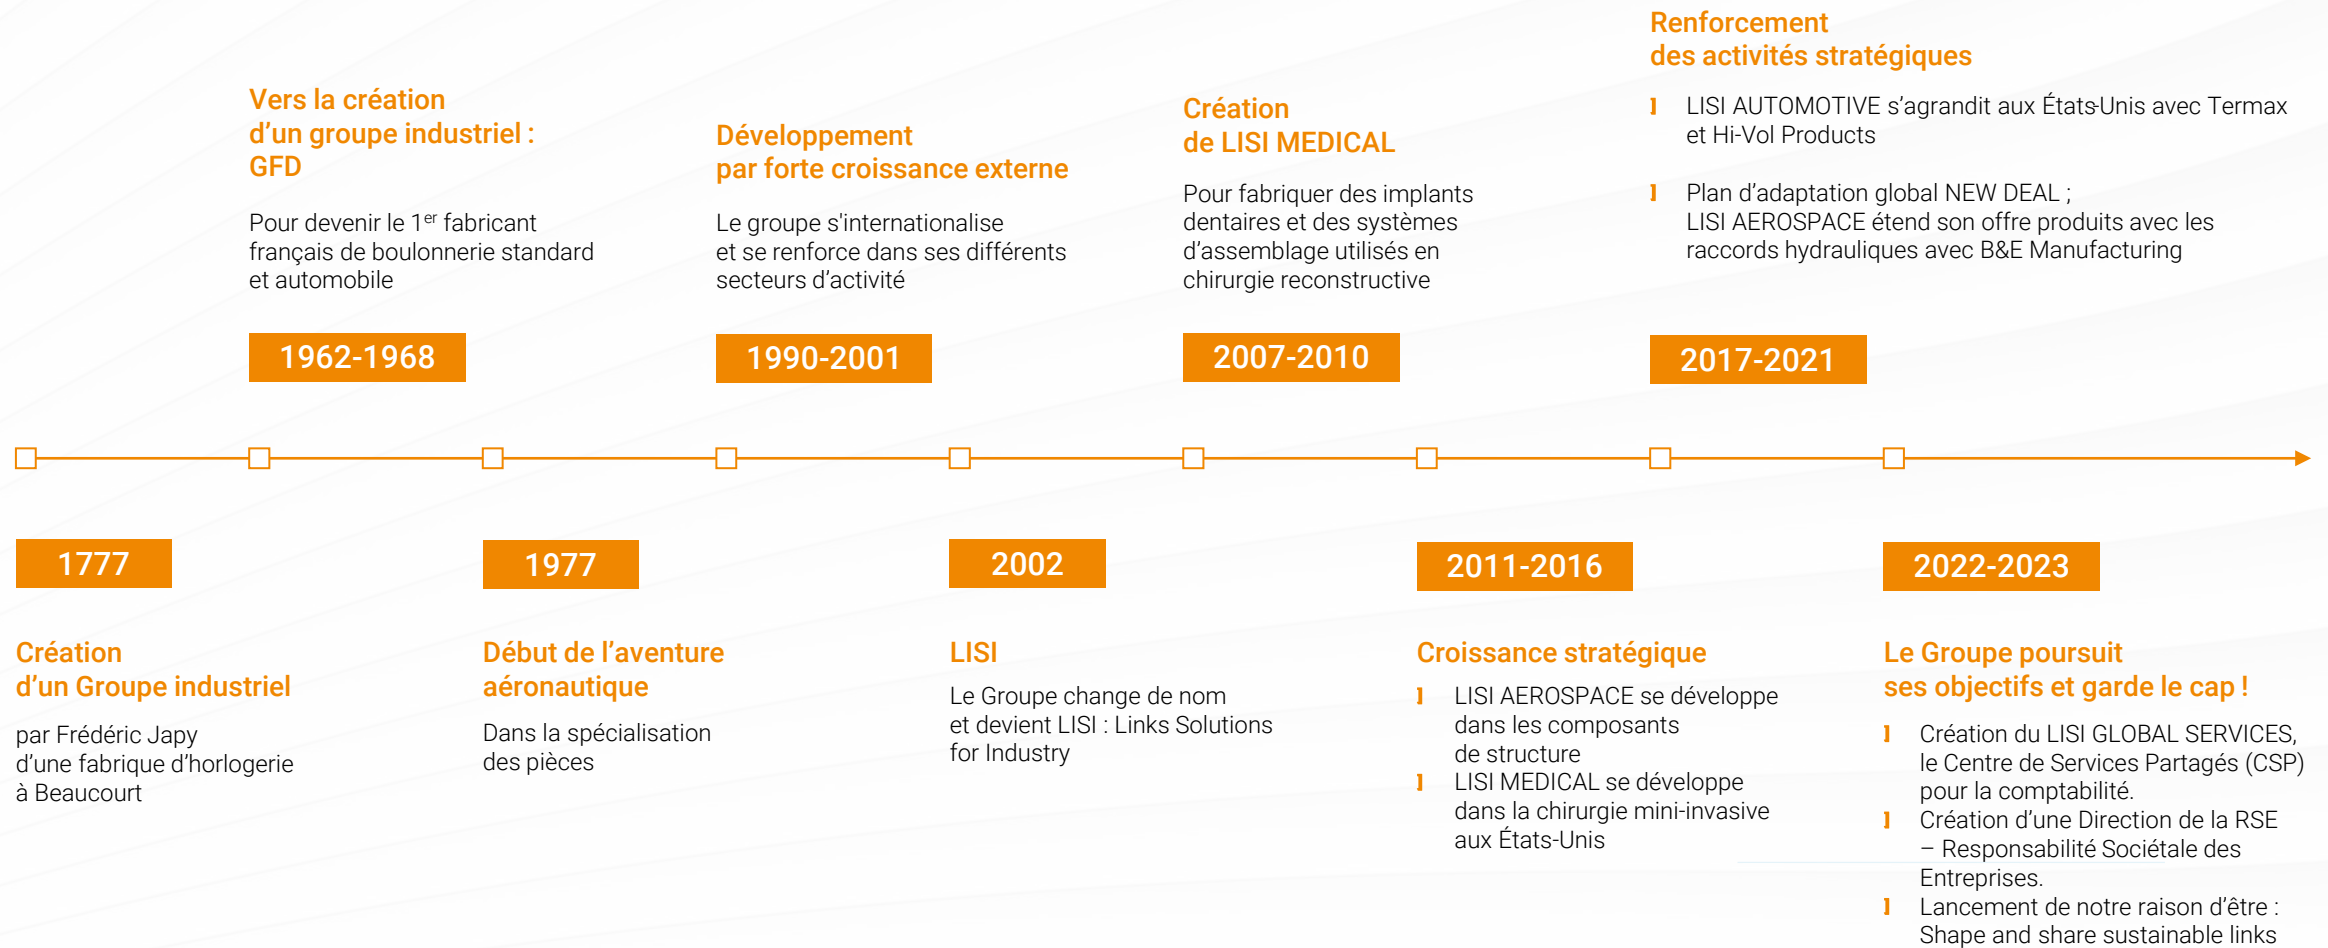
Vers la création d'un groupe industriel : GFD

Pour devenir le 1$^{er}$ fabricant français de boulonnerie standard et automobile

1962-1968

Développement par forte croissance externe

Le groupe s'internationalise et se renforce dans ses différents secteurs d'activité

1990-2001

Création de LISI MEDICAL

Pour fabriquer des implants dentaires et des systèmes d'assemblage utilisés en chirurgie reconstructive

2007-2010

Renforcement des activités stratégiques

LISI AUTOMOTIVE s'agrandit aux États-Unis avec Termax et Hi-Vol Products

Plan d'adaptation global NEW DEAL ; LISI AEROSPACE étend son offre produits avec les raccords hydrauliques avec B&E Manufacturing

2017-2021

1777

Création d'un Groupe industriel

par Frédéric Japy d'une fabrique d'horlogerie à Beaucourt

1977

Début de l'aventure aéronautique

Dans la spécialisation des pièces

2002

LISI

Le Groupe change de nom et devient LISI : Links Solutions for Industry

2011-2016

Croissance stratégique

LISI AEROSPACE se développe dans les composants de structure

LISI MEDICAL se développe dans la chirurgie mini-invasive aux États-Unis

2022-2023

Le Groupe poursuit ses objectifs et garde le cap !

Création du LISI GLOBAL SERVICES, le Centre de Services Partagés (CSP) pour la comptabilité.

Création d'une Direction de la RSE – Responsabilité Sociétale des Entreprises.

Lancement de notre raison d'être : Shape and share sustainable links